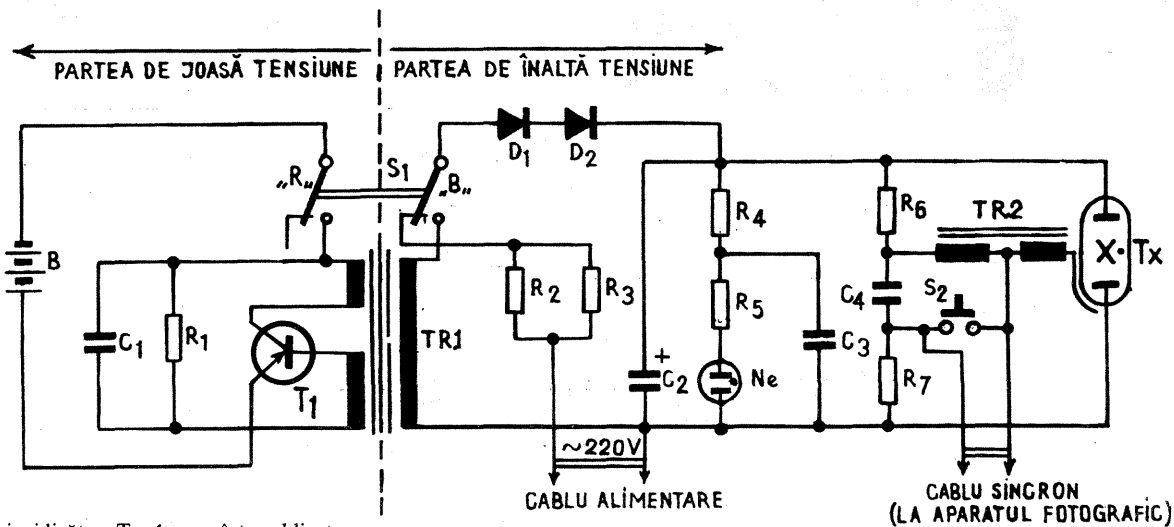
PARTEA DE JOASĂ TENSIUNE

PARTEA DE ÎNALTĂ TENSIUNE

B

„R"

S1

„B"

D1

D2

C1

R1

T1

TR1

R2

R3

+

C2

~220V

CABLU ALIMENTARE

R4

R5

Ne

C3

R6

TR2

C4

S2

R7

X

Tx

CABLU SINCRON (LA APARATUL FOTOGRAFIC)

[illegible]